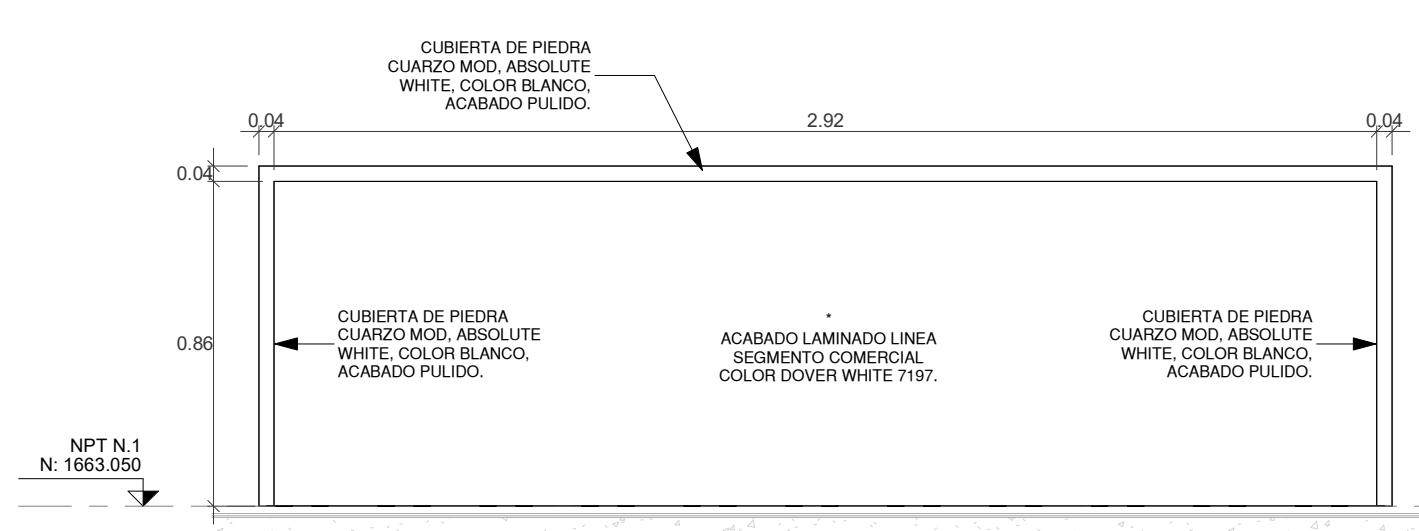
CUBIERTA DE PIEDRA CUARZO MOD, ABSOLUTE WHITE, COLOR BLANCO, ACABADO PULIDO.

0.04

2.92

0.04

0.04

0.86

CUBIERTA DE PIEDRA CUARZO MOD, ABSOLUTE WHITE, COLOR BLANCO, ACABADO PULIDO.

*
ACABADO LAMINADO LINEA SEGMENTO COMERCIAL COLOR DOVER WHITE 7197.

CUBIERTA DE PIEDRA CUARZO MOD, ABSOLUTE WHITE, COLOR BLANCO, ACABADO PULIDO.

NPT N.1
N: 1663.050